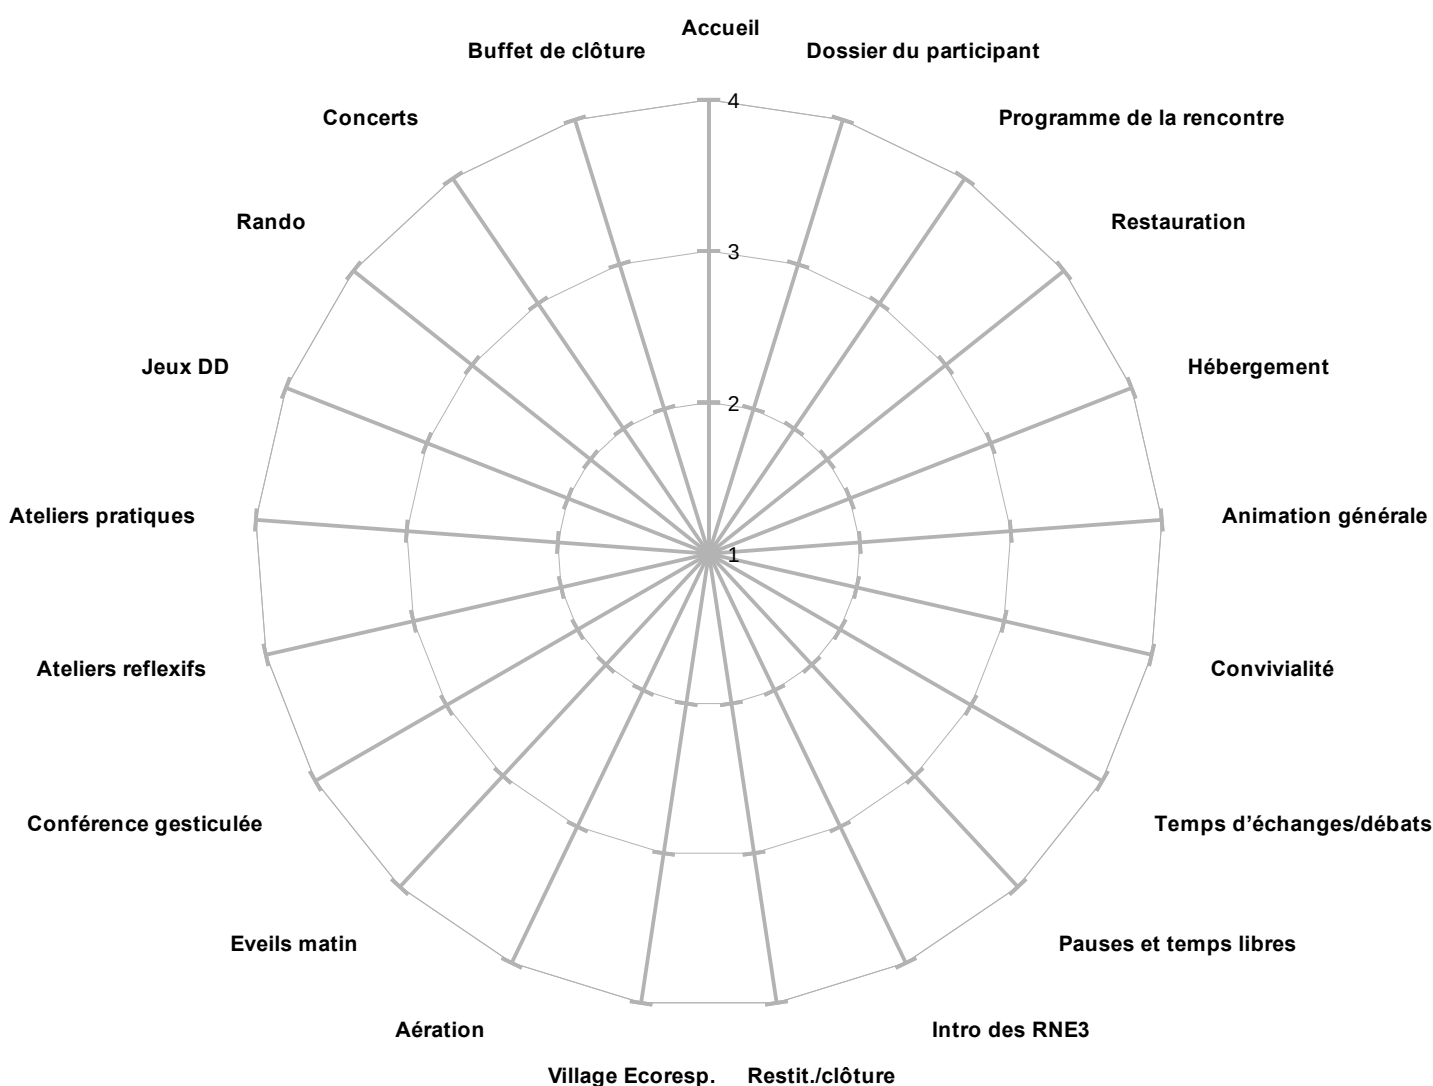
Accueil
Dossier du participant
Programme de la rencontre
Restauration
Hébergement
Animation générale
Convivialité
Temps d'échanges/débats
Pauses et temps libres
Intro des RNE3
Restit./clôture
Village Ecoresp.
Aération
Eveils matin
Conférence gesticulée
Ateliers reflexifs
Ateliers pratiques
Jeux DD
Rando
Concerts
Buffet de clôture

4
3
2
1